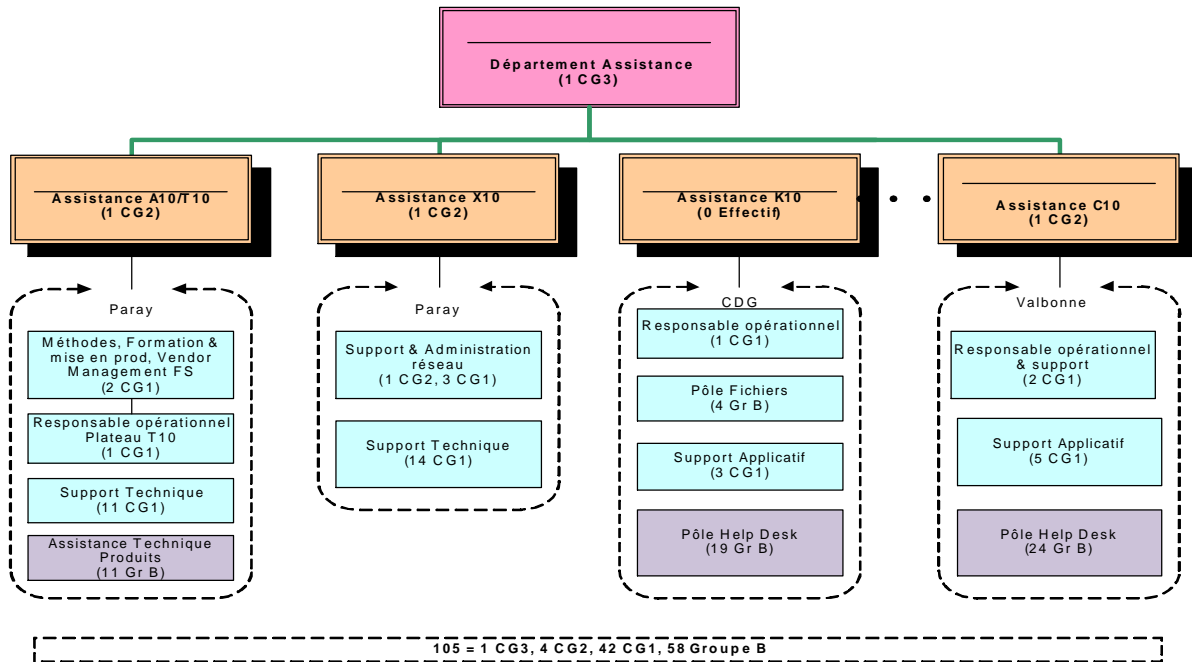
Département Assistance
(1 CG3)

Assistance A10/T10
(1 CG2)

Assistance X10
(1 CG2)

Assistance K10
(0 Effectif)

Assistance C10
(1 CG2)

Paray

Méthodes, Formation & mise en prod, Vendor Management FS
(2 CG1)

Responsable opérationnel Plateau T10
(1 CG1)

Support Technique
(11 CG1)

Assistance Technique Produits
(11 Gr B)

Paray

Support & Administration réseau
(1 CG2, 3 CG1)

Support Technique
(14 CG1)

CDG

Responsable opérationnel
(1 CG1)

Pôle Fichiers
(4 Gr B)

Support Applicatif
(3 CG1)

Pôle Help Desk
(19 Gr B)

Valbonne

Responsable opérationnel & support
(2 CG1)

Support Applicatif
(5 CG1)

Pôle Help Desk
(24 Gr B)

105 = 1 CG3, 4 CG2, 42 CG1, 58 Groupe B